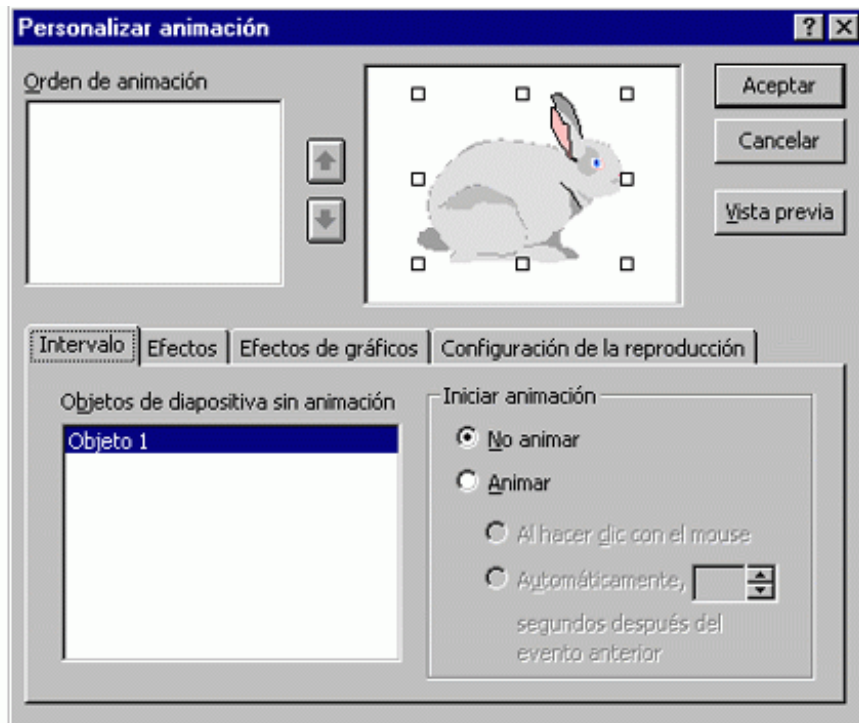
Personalizar animación

? X

Orden de animación

Aceptar

Cancelar

Vista previa

Intervalo | Efectos | Efectos de gráficos | Configuración de la reproducción

Objetos de diapositiva sin animación

Objeto 1

Iniciar animación

No animar

Animar

Al hacer clic con el mouse

Automáticamente,

segundos después del evento anterior